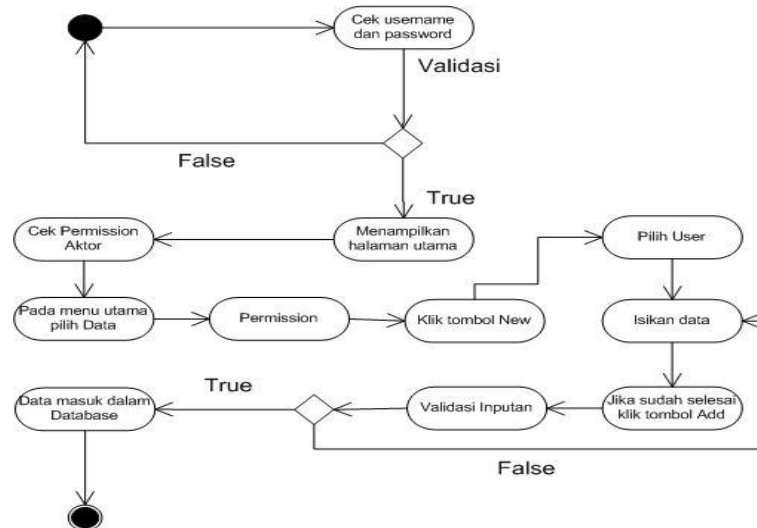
Cek username dan password

Validasi

False

True

Cek Permission Aktor

Menampilkan halaman utama

Pilih User

Pada menu utama pilih Data

Permission

Klik tombol New

Isikan data

True

Data masuk dalam Database

Validasi Inputan

Jika sudah selesai klik tombol Add

False